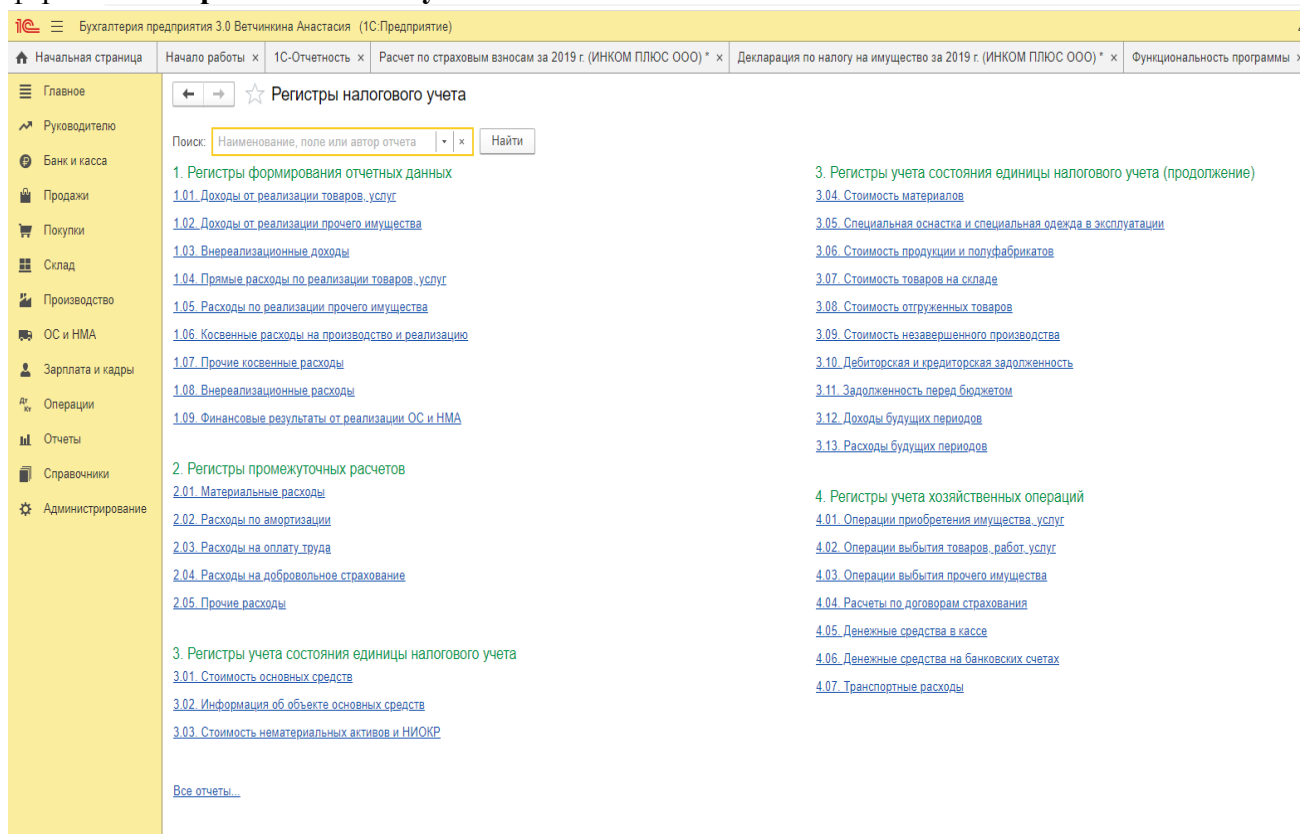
1С ≡ Бухгалтерия предприятия 3.0 Ветчинкина Анастасия (1С:Предприятие)

Начальная страница | Начало работы × | 1С-Отчетность × | Расчет по страховым взносам за 2019 г. (ИНКОМ ПЛЮС ООО) * × | Декларация по налогу на имущество за 2019 г. (ИНКОМ ПЛЮС ООО) * × | Функциональность программы

Главное
Руководителю
Банк и касса
Продажи
Покупки
Склад
Производство
ОС и НМА
Зарплата и кадры
Операции
Отчеты
Справочники
Администрирование

Регистры налогового учета

Поиск: Наименование, поле или автор отчета × Найти

1. Регистры формирования отчетных данных
1.01. Доходы от реализации товаров, услуг
1.02. Доходы от реализации прочего имущества
1.03. Внереализационные доходы
1.04. Прямые расходы по реализации товаров, услуг
1.05. Расходы по реализации прочего имущества
1.06. Косвенные расходы на производство и реализацию
1.07. Прочие косвенные расходы
1.08. Внереализационные расходы
1.09. Финансовые результаты от реализации ОС и НМА

2. Регистры промежуточных расчетов
2.01. Материальные расходы
2.02. Расходы по амортизации
2.03. Расходы на оплату труда
2.04. Расходы на добровольное страхование
2.05. Прочие расходы

3. Регистры учета состояния единицы налогового учета
3.01. Стоимость основных средств
3.02. Информация об объекте основных средств
3.03. Стоимость нематериальных активов и НИОКР

Все отчеты...

3. Регистры учета состояния единицы налогового учета (продолжение)
3.04. Стоимость материалов
3.05. Специальная оснастка и специальная одежда в эксплуатации
3.06. Стоимость продукции и полуфабрикатов
3.07. Стоимость товаров на складе
3.08. Стоимость отгруженных товаров
3.09. Стоимость незавершенного производства
3.10. Дебиторская и кредиторская задолженность
3.11. Задолженность перед бюджетом
3.12. Доходы будущих периодов
3.13. Расходы будущих периодов

4. Регистры учета хозяйственных операций
4.01. Операции приобретения имущества, услуг
4.02. Операции выбытия товаров, работ, услуг
4.03. Операции выбытия прочего имущества
4.04. Расчеты по договорам страхования
4.05. Денежные средства в кассе
4.06. Денежные средства на банковских счетах
4.07. Транспортные расходы